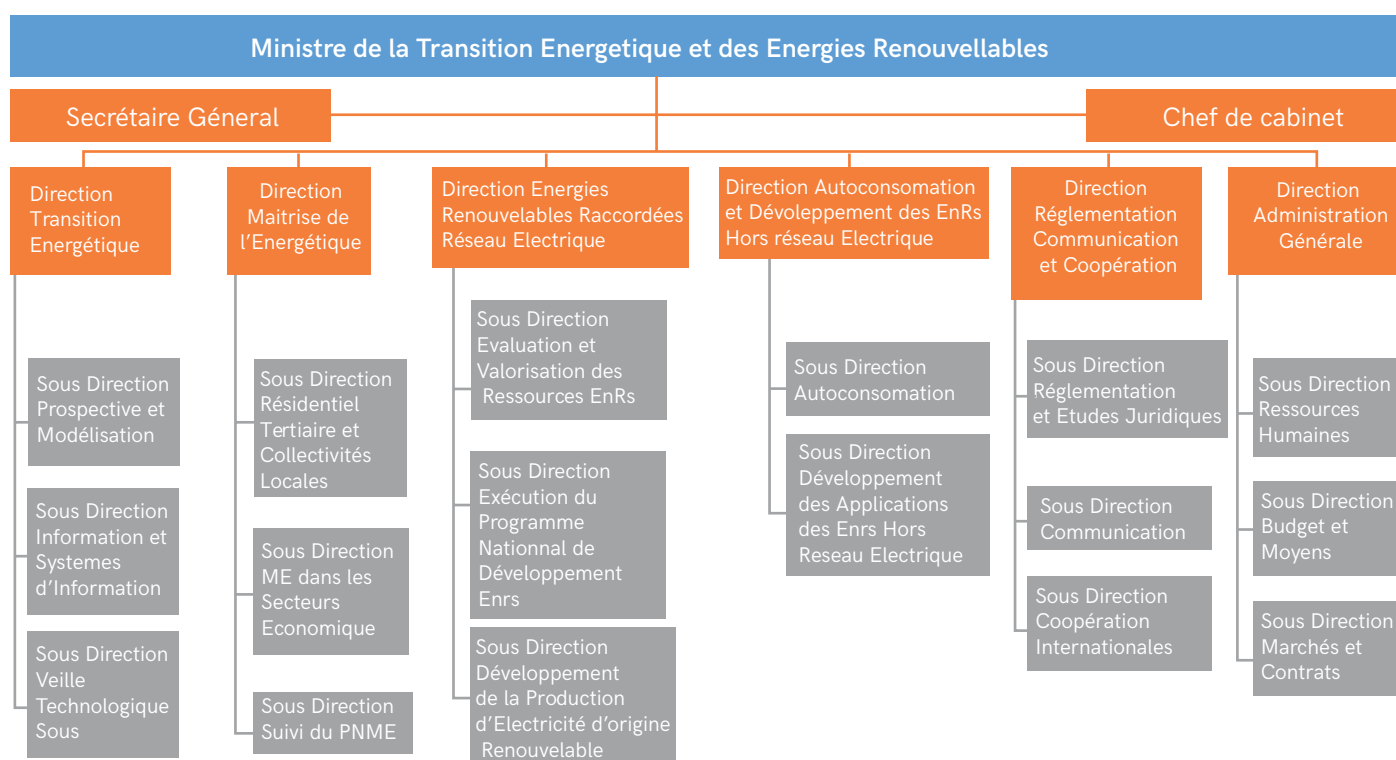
Ministre de la Transition Energetique et des Energies Renouvellables

Secrétaire Géneral

Chef de cabinet

Direction Transition Energétique

Sous Direction Prospective et Modélisation

Sous Direction Information et Systemes d'Information

Sous Direction Veille Technologique Sous

Direction Maitrise de l'Energétique

Sous Direction Résidentiel Tertiaire et Collectivités Locales

Sous Direction ME dans les Secteurs Economique

Sous Direction Suivi du PNME

Direction Energies Renouvelables Raccordées Réseau Electrique

Sous Direction Evaluation et Valorisation des Ressources EnRs

Sous Direction Exécution du Programme Nationnal de Développement Enrs

Sous Direction Développement de la Production d'Electricité d'origine Renouvelable

Direction Autoconsomation et Dévoleppement des EnRs Hors réseau Electrique

Sous Direction Autoconsomation

Sous Direction Développement des Applications des Enrs Hors Reseau Electrique

Direction Réglementation Communication et Coopération

Sous Direction Réglementation et Etudes Juridiques

Sous Direction Communication

Sous Direction Coopération Internationales

Direction Administration Générale

Sous Direction Ressources Humaines

Sous Direction Budget et Moyens

Sous Direction Marchés et Contrats